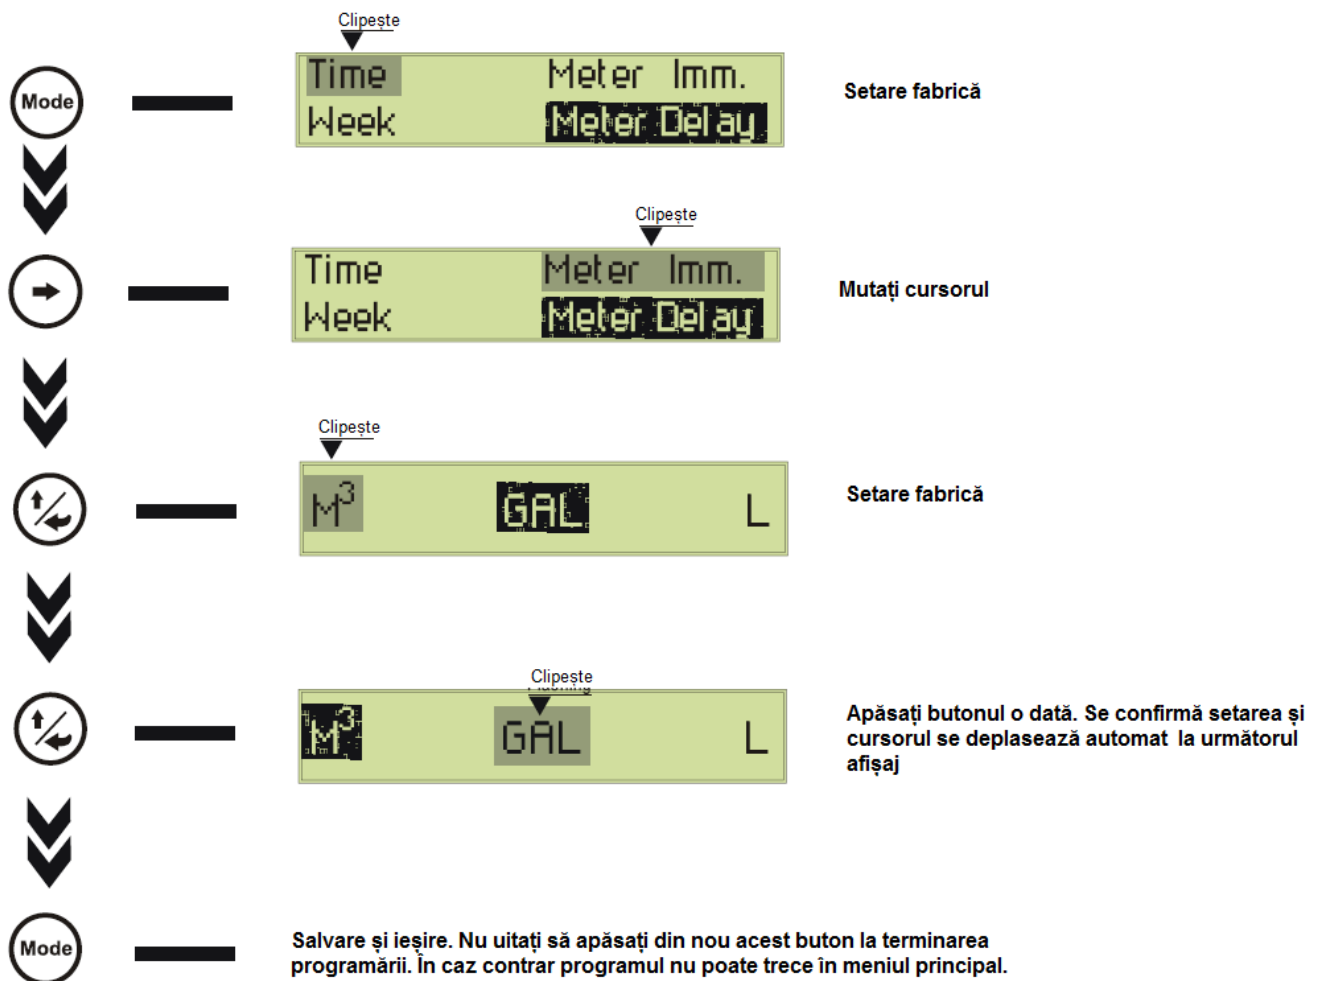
Clipește

Mode

Time Meter Imm.
Week Meter Delay

Setare fabrică

Clipește

Time Meter Imm.
Week Meter Delay

Mutați cursorul

Clipește

$M^3$ GAL L

Setare fabrică

Clipește

$M^3$ GAL L

Apăsați butonul o dată. Se confirmă setarea și cursorul se deplasează automat la următorul afișaj

Mode

Salvare și ieșire. Nu uitați să apăsați din nou acest buton la terminarea programării. În caz contrar programul nu poate trece în meniul principal.